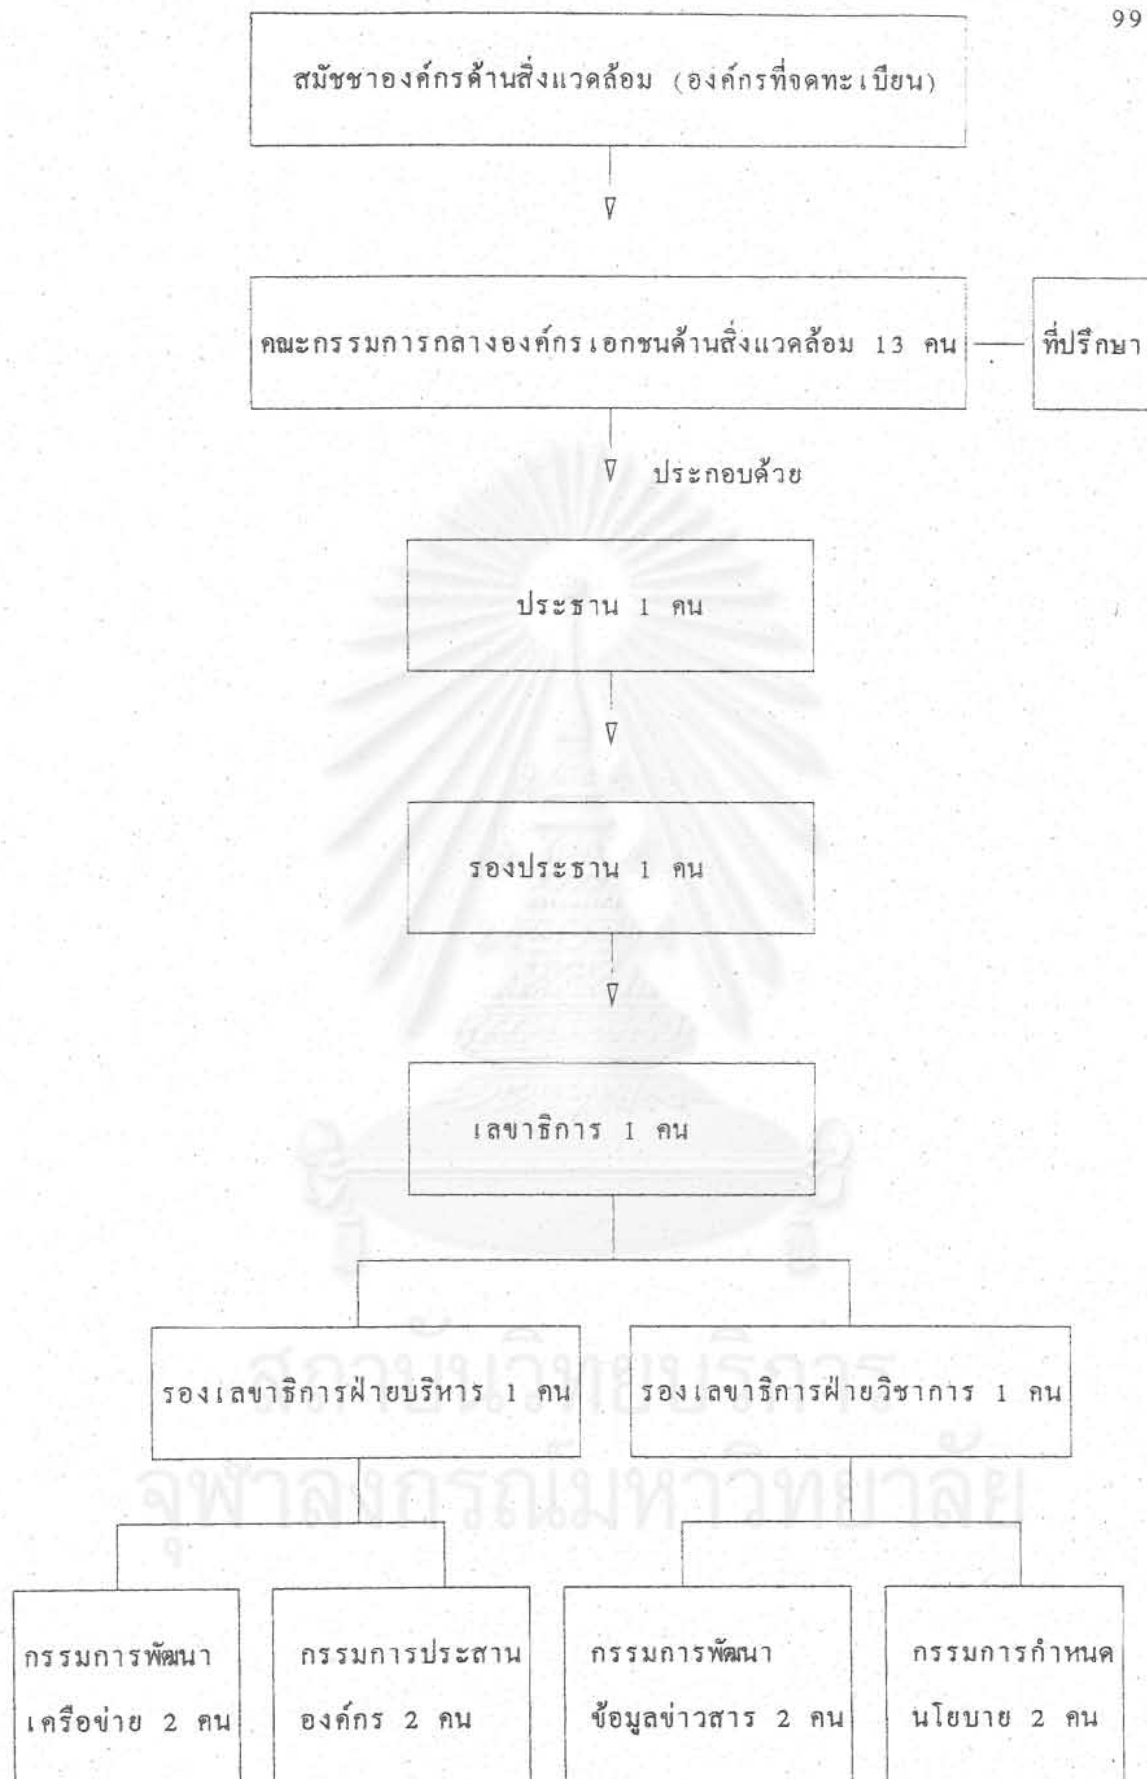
99

สมัชชาองค์กรด้านสิ่งแวดล้อม (องค์กรที่จดทะเบียน)

คณะกรรมการกลางองค์กรเอกชนด้านสิ่งแวดล้อม 13 คน

ที่ปรึกษา

ประกอบด้วย

ประธาน 1 คน

รองประธาน 1 คน

เลขาธิการ 1 คน

รองเลขาธิการฝ่ายบริหาร 1 คน

รองเลขาธิการฝ่ายวิชาการ 1 คน

กรรมการพัฒนาเครือข่าย 2 คน

กรรมการประสานองค์กร 2 คน

กรรมการพัฒนาข้อมูลข่าวสาร 2 คน

กรรมการกำหนดนโยบาย 2 คน

สถาบันวิทยบริการ
จุฬาลงกรณ์มหาวิทยาลัย